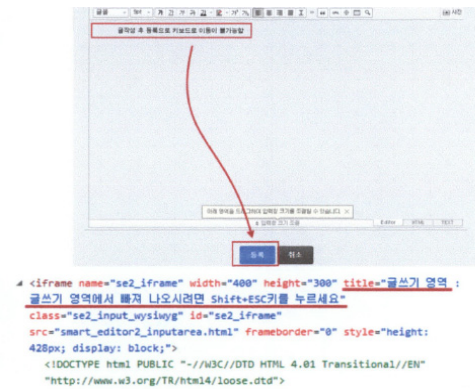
사진

글작성 후 등록으로 키보드로 이동이 불가능함

등록 취소

<iframe name="se2_iframe" width="400" height="300" title="글쓰기 영역 : 글쓰기 영역에서 빠져 나오시려면 Shift+ESC키를 누르세요" class="se2_input_wysiwyg" id="se2_iframe" src="smart_editor2_inputarea.html" frameborder="0" style="height: 428px; display: block;">
<!DOCTYPE html PUBLIC "-//W3C//DTD HTML 4.01 Transitional//EN" "http://www.w3.org/TR/html4/loose.dtd">